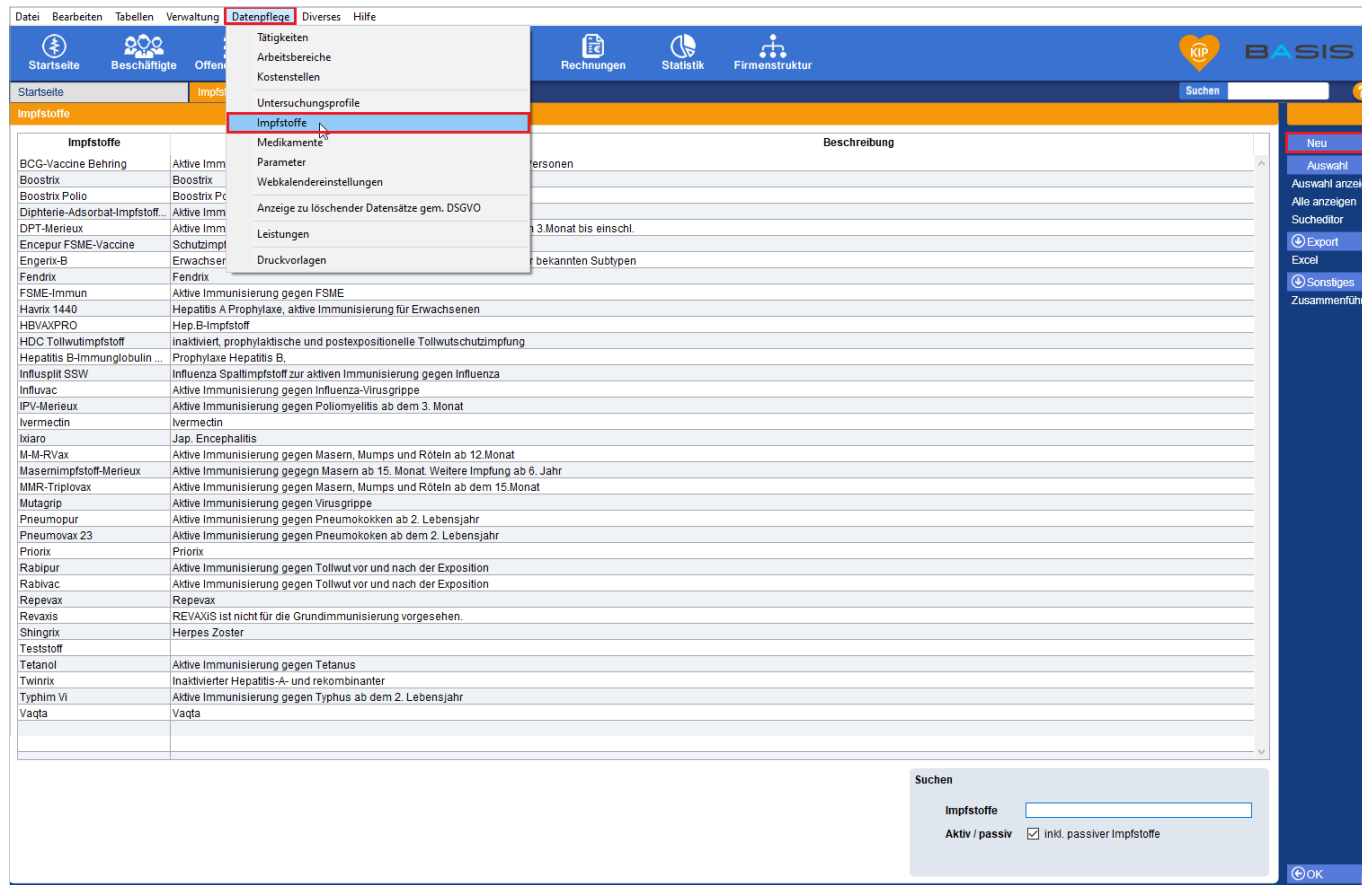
Datei Bearbeiten Tabellen Verwaltung Datenpflege Diverses Hilfe

Startseite Beschäftigte Offen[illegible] Rechnungen Statistik Firmenstruktur

KIP BASIS

Startseite Impfst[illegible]

Suchen

Impfstoffe

Tätigkeiten
Arbeitsbereiche
Kostenstellen
Untersuchungsprofile
Impfstoffe
Medikamente
Parameter
Webkalendereinstellungen
Anzeige zu löschender Datensätze gem. DSGVO
Leistungen
Druckvorlagen

| Impfstoffe | Beschreibung |
|---|---|
| BCG-Vaccine Behring | Aktive Immu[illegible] Personen |
| Boostrix | Boostrix |
| Boostrix Polio | Boostrix Po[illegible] |
| Diphterie-Adsorbat-Impfstoff... | Aktive Imm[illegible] |
| DPT-Merieux | Aktive Imm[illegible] 3.Monat bis einschl. |
| Encepur FSME-Vaccine | Schutzimpf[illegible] |
| Engerix-B | Erwachsen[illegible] bekannten Subtypen |
| Fendrix | Fendrix |
| FSME-Immun | Aktive Immunisierung gegen FSME |
| Havrix 1440 | Hepatitis A Prophylaxe, aktive Immunisierung für Erwachsenen |
| HBVAXPRO | Hep.B-Impfstoff |
| HDC Tollwutimpfstoff | inaktiviert, prophylaktische und postexpositionelle Tollwutschutzimpfung |
| Hepatitis B-Immunglobulin ... | Prophylaxe Hepatitis B, |
| Influsplit SSW | Influenza Spaltimpfstoff zur aktiven Immunisierung gegen Influenza |
| Influvac | Aktive Immunisierung gegen Influenza-Virusgrippe |
| IPV-Merieux | Aktive Immunisierung gegen Poliomyelitis ab dem 3. Monat |
| Ivermectin | Ivermectin |
| Ixiaro | Jap. Encephalitis |
| M-M-RVax | Aktive Immunisierung gegen Masern, Mumps und Röteln ab 12.Monat |
| Masernimpfstoff-Merieux | Aktive Immunisierung gegegn Masern ab 15. Monat. Weitere Impfung ab 6. Jahr |
| MMR-Triplovax | Aktive Immunisierung gegen Masern, Mumps und Röteln ab dem 15.Monat |
| Mutagrip | Aktive Immunisierung gegen Virusgrippe |
| Pneumopur | Aktive Immunisierung gegen Pneumokokken ab 2. Lebensjahr |
| Pneumovax 23 | Aktive Immunisierung gegen Pneumokoken ab dem 2. Lebensjahr |
| Priorix | Priorix |
| Rabipur | Aktive Immunisierung gegen Tollwut vor und nach der Exposition |
| Rabivac | Aktive Immunisierung gegen Tollwut vor und nach der Exposition |
| Repevax | Repevax |
| Revaxis | REVAXIS ist nicht für die Grundimmunisierung vorgesehen. |
| Shingrix | Herpes Zoster |
| Teststoff | |
| Tetanol | Aktive Immunisierung gegen Tetanus |
| Twinrix | Inaktivierter Hepatitis-A- und rekombinanter |
| Typhim Vi | Aktive Immunisierung gegen Typhus ab dem 2. Lebensjahr |
| Vaqta | Vaqta |

Suchen
Impfstoffe
Aktiv / passiv ☑ inkl. passiver Impfstoffe

Neu
Auswahl
Auswahl anzei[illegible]
Alle anzeigen
Sucheditor
Export
Excel
Sonstiges
Zusammenführ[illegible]
OK